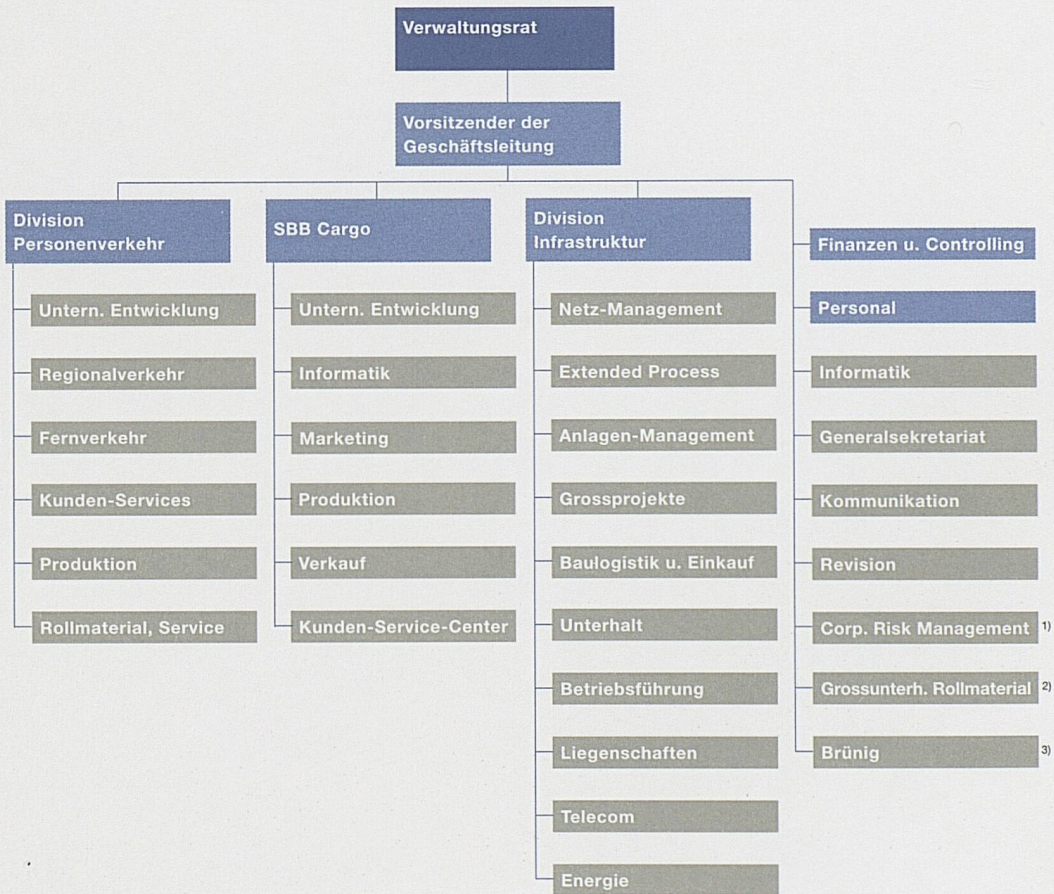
Verwaltungsrat

Vorsitzender der Geschäftsleitung

Division Personenverkehr

Untern. Entwicklung

Regionalverkehr

Fernverkehr

Kunden-Services

Produktion

Rollmaterial, Service

SBB Cargo

Untern. Entwicklung

Informatik

Marketing

Produktion

Verkauf

Kunden-Service-Center

Division Infrastruktur

Netz-Management

Extended Process

Anlagen-Management

Grossprojekte

Baulogistik u. Einkauf

Unterhalt

Betriebsführung

Liegenschaften

Telecom

Energie

Finanzen u. Controlling

Personal

Informatik

Generalsekretariat

Kommunikation

Revision

Corp. Risk Management 1)

Grossunterh. Rollmaterial 2)

Brünig 3)